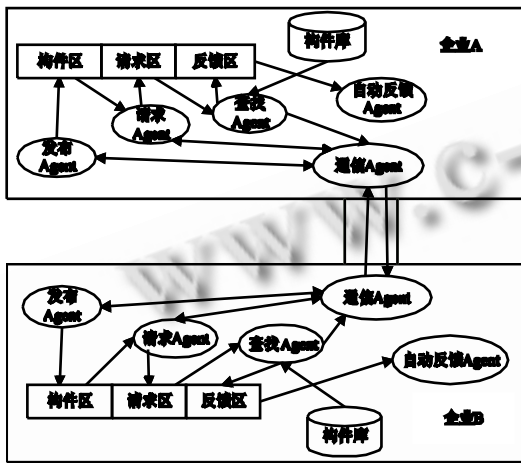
构件库

企业A

构件区 请求区 反馈区

自动反馈 Agent

请求 Agent

查找 Agent

发布 Agent

通信Agent

WWW.C

发布 Agent

通信Agent

请求Agent

查找 Agent

自动反馈Agent

构件区 请求区 反馈区

企业B

构件库